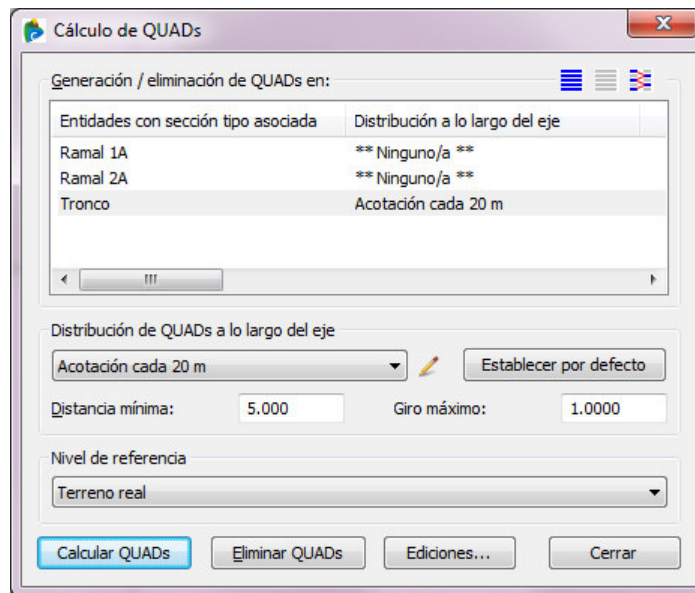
Cálculo de QUADs

Generación / eliminación de QUADs en:

| Entidades con sección tipo asociada | Distribución a lo largo del eje |
|---|---|
| Ramal 1A | ** Ninguno/a ** |
| Ramal 2A | ** Ninguno/a ** |
| Tronco | Acotación cada 20 m |

Distribución de QUADs a lo largo del eje

Acotación cada 20 m

Establecer por defecto

Distancia mínima: 5.000

Giro máximo: 1.0000

Nivel de referencia

Terreno real

Calcular QUADs

Eliminar QUADs

Ediciones...

Cerrar